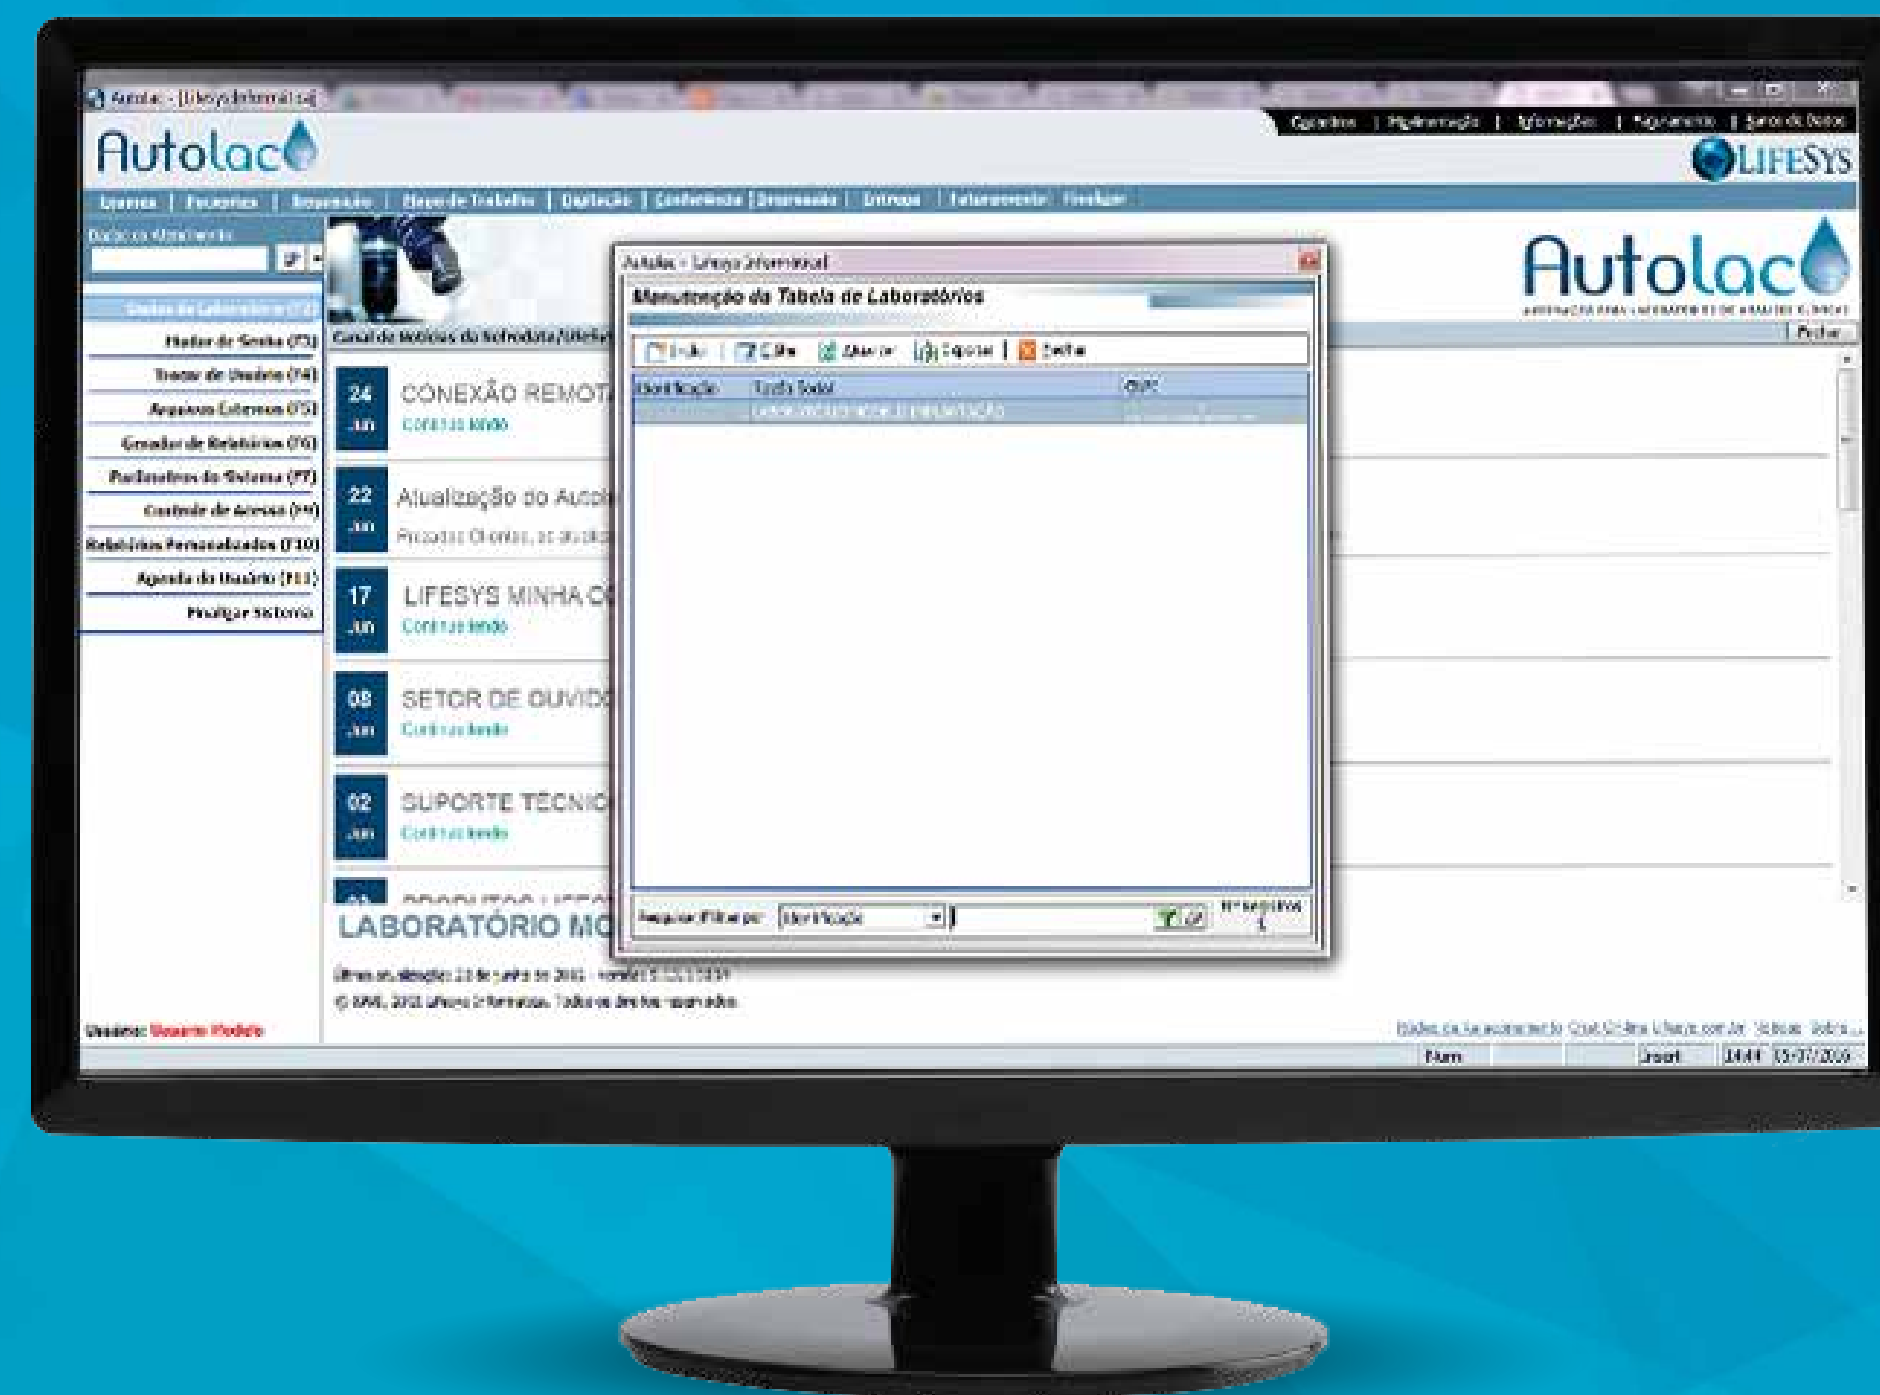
Autolac - [Lifesys Informática]

Autolac

Cadastros | Implementação | Informações | Pagamento | Banco de Dados

LIFESYS

Usuários | Pacientes | Recepção | Mapa de Trabalho | Digitação | Conferência | Impressão | Entrega | Faturamento | Finalizar

Código do Atendimento

Cadastro de Laboratórios (F2)
Mudar de Senha (F3)
Trocar de Usuário (F4)
Arquivos Externos (F5)
Gerador de Relatórios (F6)
Parâmetros do Sistema (F7)
Controle de Acesso (F9)
Relatórios Personalizados (F10)
Agenda do Usuário (F11)
Finalizar Sistema

Canal de Notícias da Softwares/Lifesys

24 Jun CONEXÃO REMOT
Continue lendo

22 Jun Atualização do Autol
Prezados Clientes, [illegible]

17 Jun LIFESYS MINHA C
Continue lendo

08 Jun SETOR DE OUVID
Continue lendo

02 Jun SUPORTE TÉCNIC
Continue lendo

LABORATÓRIO MO

Última atualização: 23 de junho de 2015 - versão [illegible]
© 1995, 2015 Lifesys Informática. Todos os direitos reservados.

Usuário: Usuário Modelo

Autolac - Lifesys Informática

Manutenção da Tabela de Laboratórios

Incluir | Editar | Alterar | Exportar | Excluir

| Identificação | Razão Social | CNPJ |
|---|---|---|
| | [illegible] | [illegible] |

Pesquisar/Filtrar por: Identificação

Nº Registros 1

Autolac
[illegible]

Fechar

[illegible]

Num | Insert | 14:44 | 15/07/2015